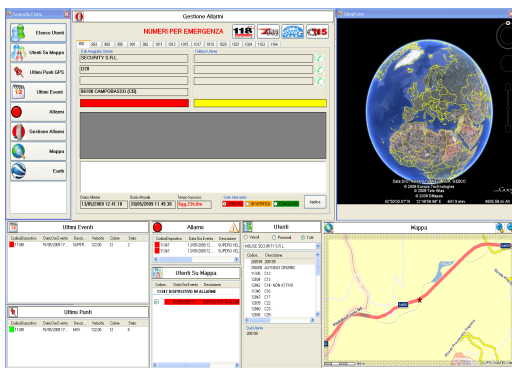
Controllo Flotte

Elenco Utenti

Utenti Su Mappa

Ultimi Punti GPS

Ultimi Eventi

Allarmi

Gestione Allarmi

Mappa

Earth

Gestione Allarmi

NUMERI PER EMERGENZA

118

115

SECURITY S.R.L.

026

86100 CAMPOBASSO (CB)

13/05/2009 12:41:10

28/05/2009 11:45:30

Sgg 23h 4m

Applica

© 2009 Europa Technologies

© 2009 Tele Atlas

© 2009 DMapas

Google

Ultimi Eventi

| CodiceDispositivo | Data Ora Evento | Descriz. | Velocità | Colore | Stato |
|---|---|---|---|---|---|
| 11349 | | SUPERO | 122,00 | 12 | 2 |

Allarmi

| CodiceDispositivo | Data Ora Evento | Descrizione |
|---|---|---|
| 11347 | 13/05/2009 12:... | SUPERO VEL |
| 11347 | 13/05/2009 12:... | SUPERO VEL |

Utenti Su Mappa

| Codice | Data Ora Evento | Descrizione |
|---|---|---|
| 11347 DISPOSITIVO IN ALLARME | | |

Ultimi Punti

| CodiceDispositivo | Data Ora Evento | Descriz. | Velocità | Colore | Stato |
|---|---|---|---|---|---|
| 11349 | | NDN | 122,00 | 12 | 0 |

Utenti

Veicoli Personali Tutti

HOUSE SECURITY S.R.L.

| Codice | Descrizione |
|---|---|
| 200116 | 200116 |
| 200000 | AUTOBUS CENTRO |
| 11318 | C12 |
| 12840 | C13 |
| 12842 | C14 - NON ATTIVO |
| 11347 | C16 |
| 12841 | C17 |
| 12843 | C22 |
| 12844 | C23 |
| 12845 | C25 |

Mappa